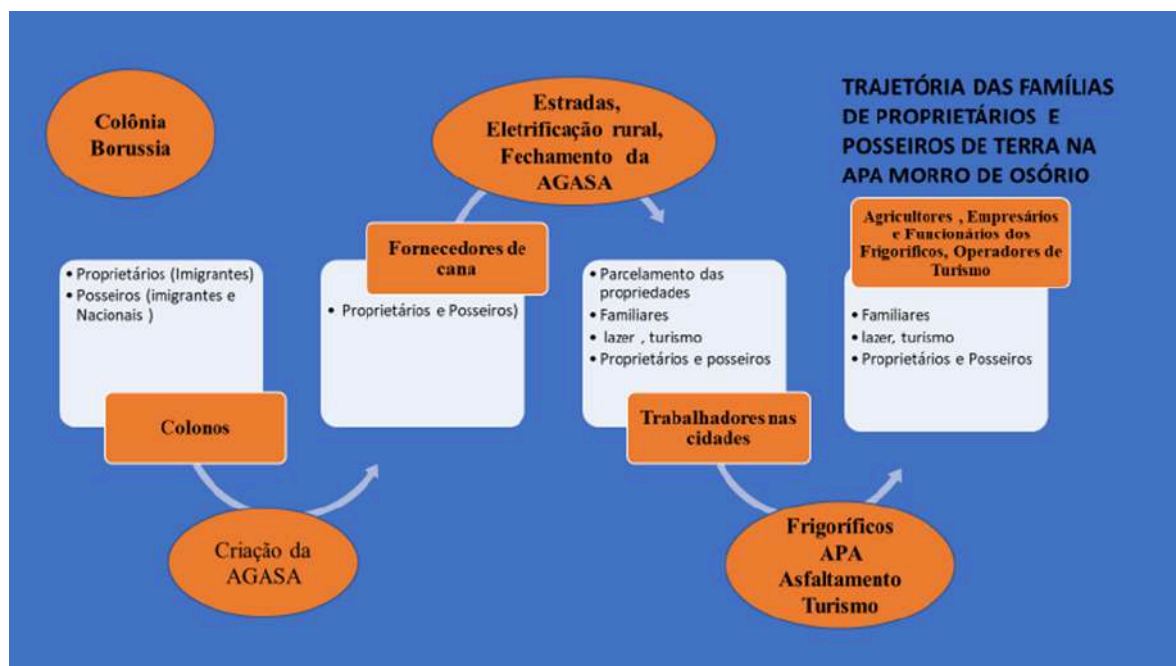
TRAJETÓRIA DAS FAMÍLIAS DE PROPRIETÁRIOS E POSSEIROS DE TERRA NA APA MORRO DE OSÓRIO

Colônia Borussia

• Proprietários (Imigrantes)
• Posseiros (imigrantes e Nacionais )

Colonos

Criação da AGASA

Fornecedores de cana

• Proprietários e Posseiros)

Estradas, Eletrificação rural, Fechamento da AGASA

• Parcelamento das propriedades
• Familiares
• lazer , turismo
• Proprietários e posseiros

Trabalhadores nas cidades

Frigoríficos APA Asfaltamento Turismo

Agricultores , Empresários e Funcionários dos Frigoríficos, Operadores de Turismo

• Familiares
• lazer, turismo
• Proprietários e Posseiros